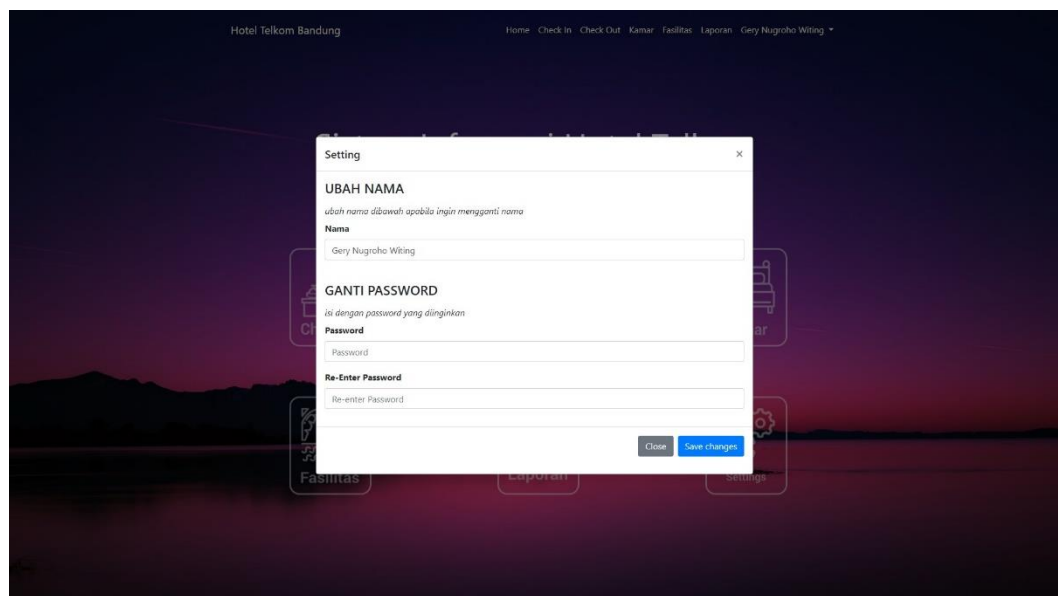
Hotel Telkom Bandung

Home Check In Check Out Kamar Fasilitas Laporan Gery Nugroho Witing ▾

Setting ×

UBAH NAMA

ubah nama dibawah apabila ingin mengganti nama

Nama

Gery Nugroho Witing

GANTI PASSWORD

isi dengan password yang diinginkan

Password

Password

Re-Enter Password

Re-enter Password

Close Save changes

Fasilitas Laporan Settings